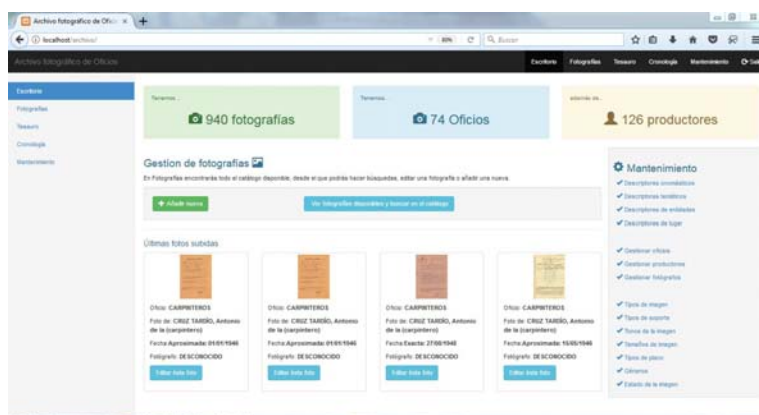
Archivo fotográfico de Ofic ×
localhost/archivo/
80%
Buscar

Archivo fotográfico de Oficios
Escritorio Fotografías Tesauro Cronología Mantenimiento

Escritorio
Fotografías
Tesauro
Cronología
Mantenimiento

Tenemos...
940 fotografías

Tenemos...
74 Oficios

además de...
126 productores

Gestion de fotografías
En Fotografías encontrarás todo el catálogo disponible, desde el que podrás hacer búsquedas, editar una fotografía o añadir una nueva.

+ Añadir nueva
Ver fotografías disponibles y buscar en el catálogo

Últimas fotos subidas

Oficio: CARPINTEROS
Foto de: CRUZ TARDÍO, Antonio de la (carpintero)
Fecha Aproximada: 01/01/1946
Fotógrafo: DESCONOCIDO
Editar ésta foto

Oficio: CARPINTEROS
Foto de: CRUZ TARDÍO, Antonio de la (carpintero)
Fecha Aproximada: 01/01/1946
Fotógrafo: DESCONOCIDO
Editar ésta foto

Oficio: CARPINTEROS
Foto de: CRUZ TARDÍO, Antonio de la (carpintero)
Fecha Exacta: 27/00/1946
Fotógrafo: DESCONOCIDO
Editar ésta foto

Oficio: CARPINTEROS
Foto de: CRUZ TARDÍO, Antonio de la (carpintero)
Fecha Aproximada: 15/05/1946
Fotógrafo: DESCONOCIDO
Editar ésta foto

Mantenimiento
Descriptores onomásticos
Descriptores temáticos
Descriptores de entidades
Descriptores de lugar
Gestionar oficios
Gestionar productores
Gestionar fotógrafos
Tipos de imagen
Tipos de soporte
Tonos de la imagen
Tamaños de imagen
Tipos de plano
Géneros
Estado de la imagen